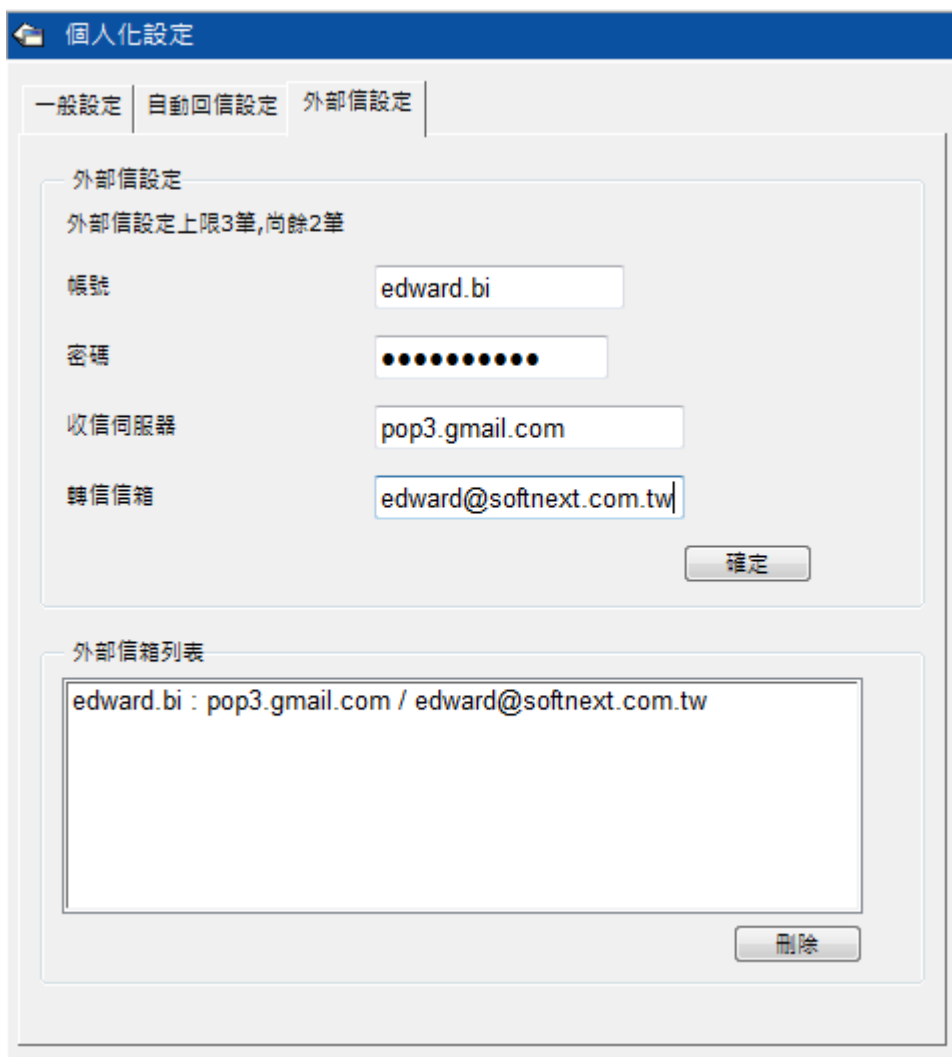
個人化設定

一般設定 自動回信設定 外部信設定

外部信設定

外部信設定上限3筆,尚餘2筆

帳號 edward.bi

密碼 ●●●●●●●●●●●

收信伺服器 pop3.gmail.com

轉信信箱 edward@softnext.com.tw

確定

外部信箱列表

edward.bi : pop3.gmail.com / edward@softnext.com.tw

刪除